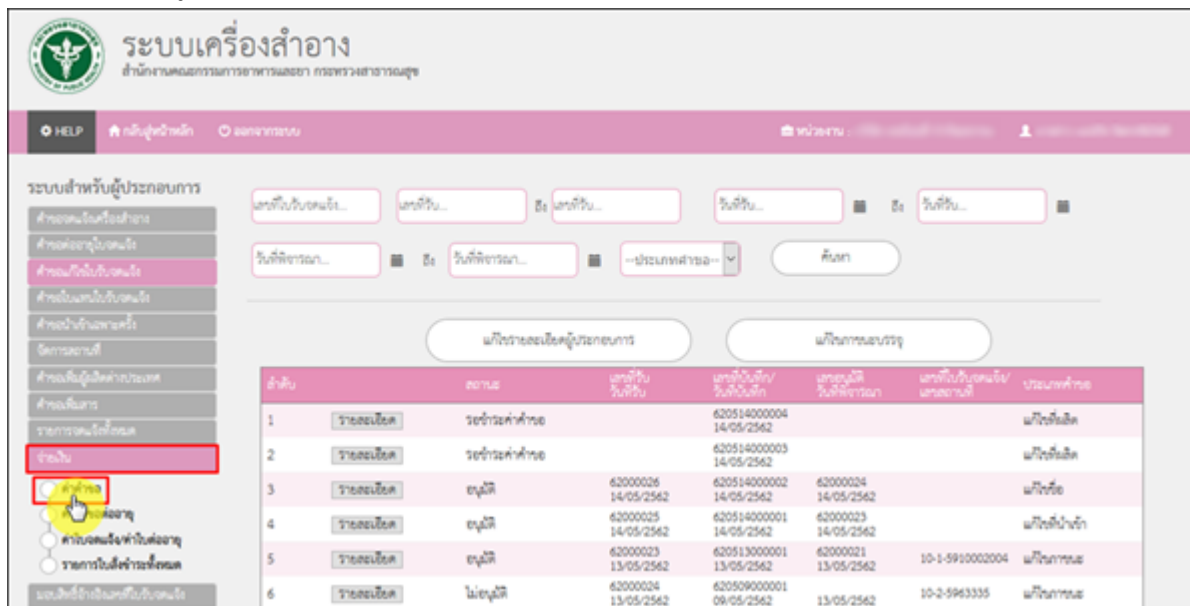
ระบบเครื่องสำอาง
สำนักงานคณะกรรมการอาหารและยา กระทรวงสาธารณสุข

HELP กลับสู่หน้าหลัก ออกจากระบบ
หน่วยงาน : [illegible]

ระบบสำหรับผู้ประกอบการ
คำขอจดแจ้งเครื่องสำอาง
คำขอต่ออายุใบรับจดแจ้ง
คำขอแก้ไขใบรับจดแจ้ง
คำขอใบแทนใบรับจดแจ้ง
คำขอนำเข้าเฉพาะครั้ง
จัดการสถานที่
คำขอเพิ่มผู้ผลิตต่างประเทศ
คำขอเพิ่มสาร
รายการจดแจ้งทั้งหมด
จ่ายเงิน
ค่าคำขอ
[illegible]ต่ออายุ
ค่าใบจดแจ้ง/ค่าใบต่ออายุ
รายการใบสั่งชำระทั้งหมด
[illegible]

เลขที่ใบรับจดแจ้ง... | เลขที่รับ... ถึง เลขที่รับ... | วันที่รับ... ถึง วันที่รับ...
วันที่พิจารณา... ถึง วันที่พิจารณา... | --ประเภทคำขอ-- | ค้นหา

แก้ไขรายละเอียดผู้ประกอบการ | แก้ไขการแสดงบรรจุ

| ลำดับ | | สถานะ | เลขที่รับ วันที่รับ | เลขที่บันทึก/ วันที่บันทึก | เลขอนุมัติ วันที่พิจารณา | เลขที่ใบรับจดแจ้ง/ เลขสถานที่ | ประเภทคำขอ |
|---|---|---|---|---|---|---|---|
| 1 | รายละเอียด | รอชำระค่าคำขอ | | 620514000004 14/05/2562 | | | แก้ไขที่ผลิต |
| 2 | รายละเอียด | รอชำระค่าคำขอ | | 620514000003 14/05/2562 | | | แก้ไขที่ผลิต |
| 3 | รายละเอียด | อนุมัติ | 62000026 14/05/2562 | 620514000002 14/05/2562 | 62000024 14/05/2562 | | แก้ไขชื่อ |
| 4 | รายละเอียด | อนุมัติ | 62000025 14/05/2562 | 620514000001 14/05/2562 | 62000023 14/05/2562 | | แก้ไขที่นำเข้า |
| 5 | รายละเอียด | อนุมัติ | 62000023 13/05/2562 | 620513000001 13/05/2562 | 62000021 13/05/2562 | 10-1-5910002004 | แก้ไขการแสดง |
| 6 | รายละเอียด | ไม่อนุมัติ | 62000024 13/05/2562 | 620509000001 09/05/2562 | 13/05/2562 | 10-2-5963335 | แก้ไขการแสดง |